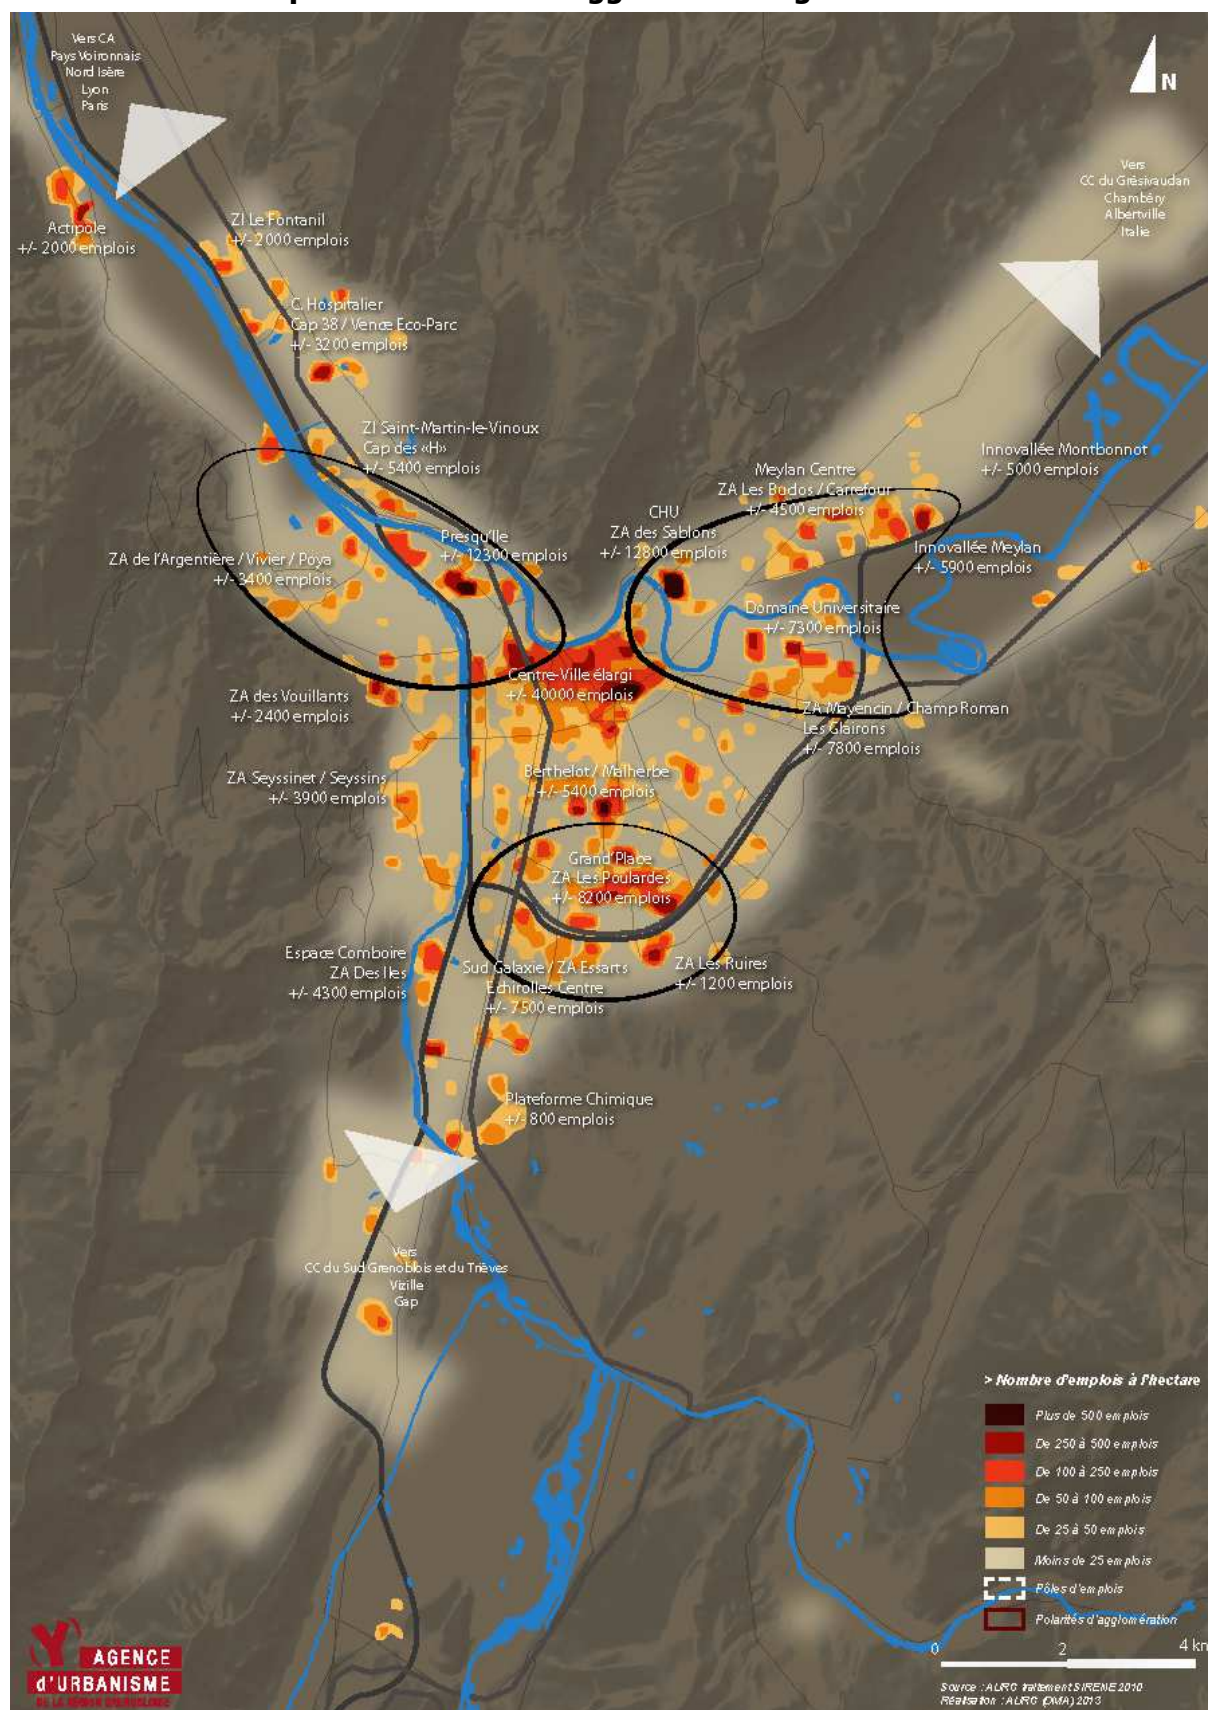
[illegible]

N

Vers CA
Pays Voironnais
Nord Isère
Lyon
Paris

Actipole
+/- 2000 emplois

ZI Le Fontanil
+/- 2000 emplois

C. Hospitalier
Cap 38 / Vence Eco-Parc
+/- 3200 emplois

ZI Saint-Martin-le-Vinoux
Cap des «H»
+/- 5400 emplois

Vers
CC du Grésivaudan
Chambéry
Albertville
Italie

Innovallée Montbonnot
+/- 5000 emplois

Meylan Centre
ZA Les Bodos / Carrefour
+/- 4500 emplois

CHU
ZA des Sablons
+/- 12800 emplois

Presqu'île
+/- 12300 emplois

ZA de l'Argentière / Vivier / Poya
+/- 3400 emplois

Innovallée Meylan
+/- 5900 emplois

Domaine Universitaire
+/- 7300 emplois

Centre-Ville élargi
+/- 40000 emplois

ZA des Vouillants
+/- 2400 emplois

ZA Mayencin / Champ Roman
Les Glairons
+/- 7800 emplois

ZA Seyssinet / Seyssins
+/- 3900 emplois

Berthelot / Malherbe
+/- 5400 emplois

Grand Place
ZA Les Poulardes
+/- 8200 emplois

Espace Comboire
ZA Des Iles
+/- 4300 emplois

Sud Galaxie / ZA Essarts
Echirolles Centre
+/- 7500 emplois

ZA Les Ruires
+/- 1200 emplois

Plateforme Chimique
+/- 800 emplois

Vers
CC du Sud Grenoblois et du Trièves
Vizille
Gap

> Nombre d'emplois à l'hectare
Plus de 500 emplois
De 250 à 500 emplois
De 100 à 250 emplois
De 50 à 100 emplois
De 25 à 50 emplois
Moins de 25 emplois
Pôles d'emplois
Polarités d'agglomération

0
2
4 km

Source : AURG traitement SIRENE 2010
Réalisation : AURG (DMA) 2013

AGENCE
d'URBANISME
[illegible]